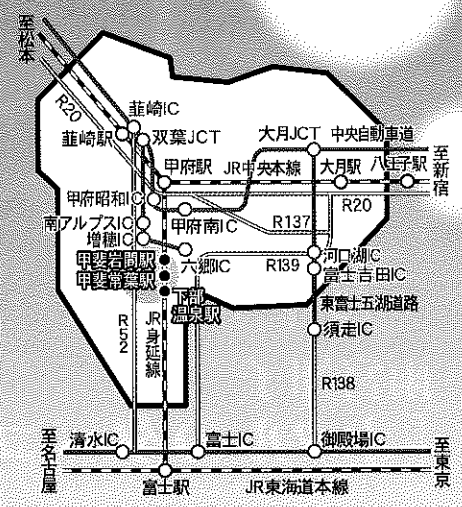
至松本
R20
韮崎IC
韮崎駅
双葉JCT
大月JCT
中央自動車道
至新宿
甲府駅
JR中央本線
大月駅
八王子駅
甲府昭和IC
R20
R137
南アルプスIC
甲府南IC
増穂IC
河口湖IC
甲斐岩間駅
六郷IC
R139
富士吉田IC
甲斐常葉駅
下部温泉駅
東富士五湖道路
JR身延線
須走IC
R52
R138
至名古屋
清水IC
富士IC
御殿場IC
至東京
富士駅
JR東海道本線